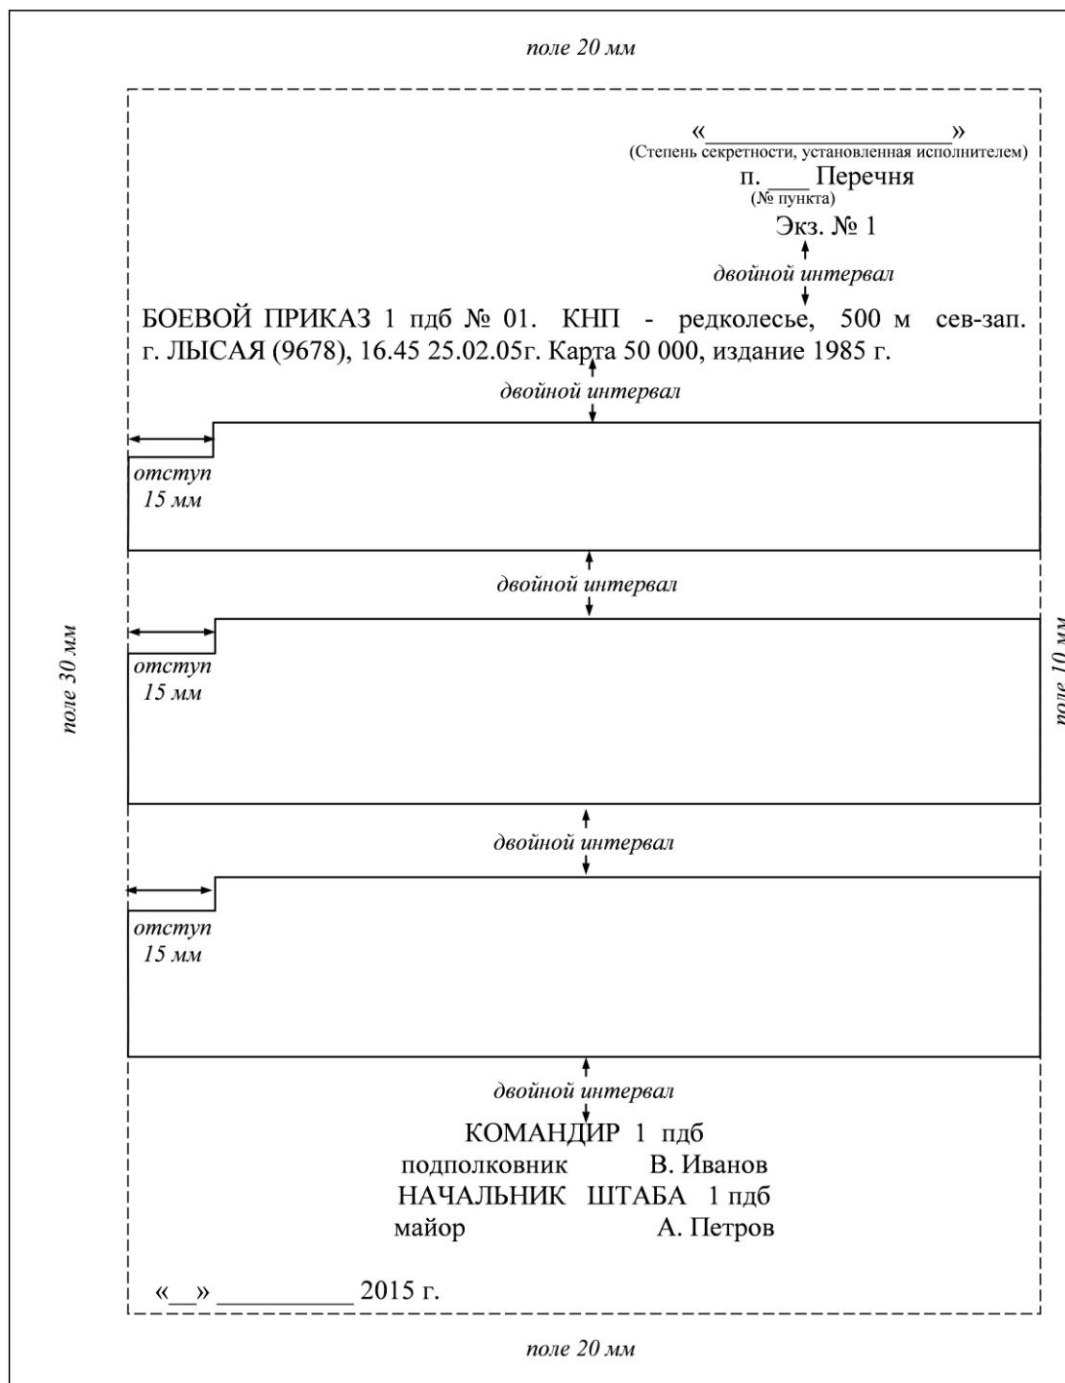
поле 20 мм

«_____________________»
(Степень секретности, установленная исполнителем)
п. ____ Перечня
(№ пункта)
Экз. № 1

двойной интервал

БОЕВОЙ ПРИКАЗ 1 пдб № 01. КНП - редколесье, 500 м сев-зап. г. ЛЫСАЯ (9678), 16.45 25.02.05г. Карта 50 000, издание 1985 г.

двойной интервал

отступ 15 мм

двойной интервал

отступ 15 мм

двойной интервал

отступ 15 мм

поле 30 мм

поле 10 мм

двойной интервал

КОМАНДИР 1 пдб
подполковник В. Иванов
НАЧАЛЬНИК ШТАБА 1 пдб
майор А. Петров

«__» __________ 2015 г.

поле 20 мм